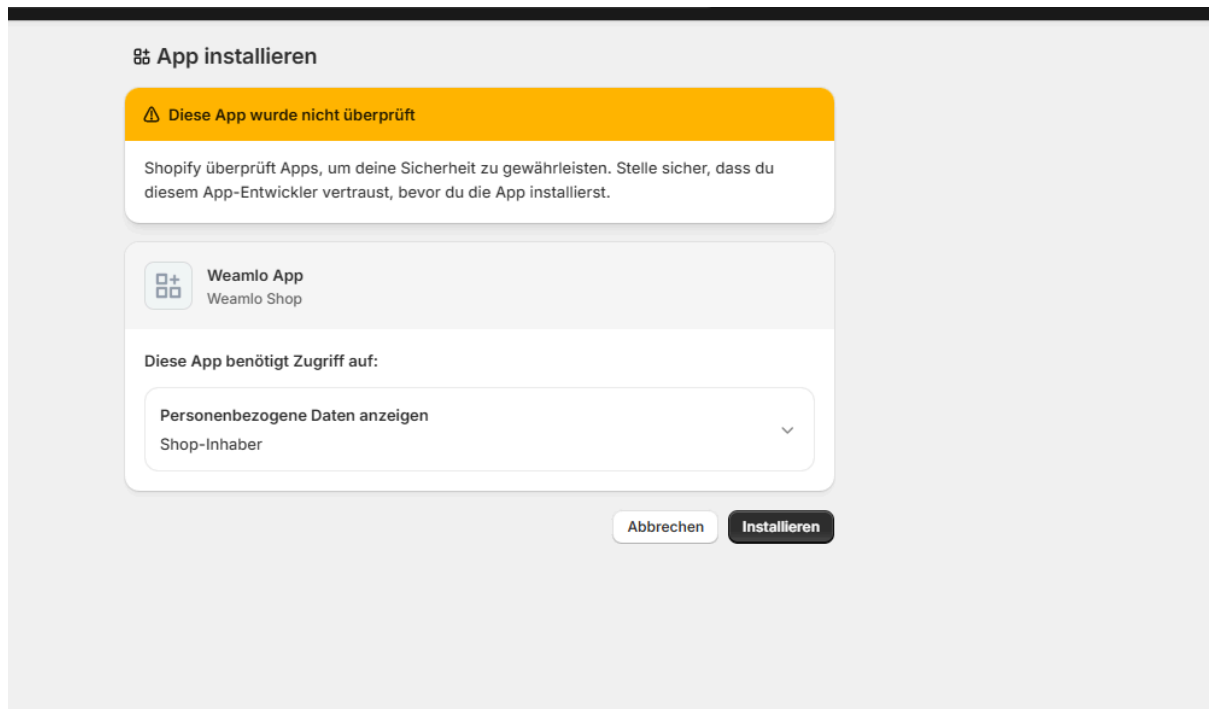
App installieren

Diese App wurde nicht überprüft

Shopify überprüft Apps, um deine Sicherheit zu gewährleisten. Stelle sicher, dass du diesem App-Entwickler vertraust, bevor du die App installierst.

Weamlo App
Weamlo Shop

Diese App benötigt Zugriff auf:

Personenbezogene Daten anzeigen
Shop-Inhaber

Abbrechen
Installieren